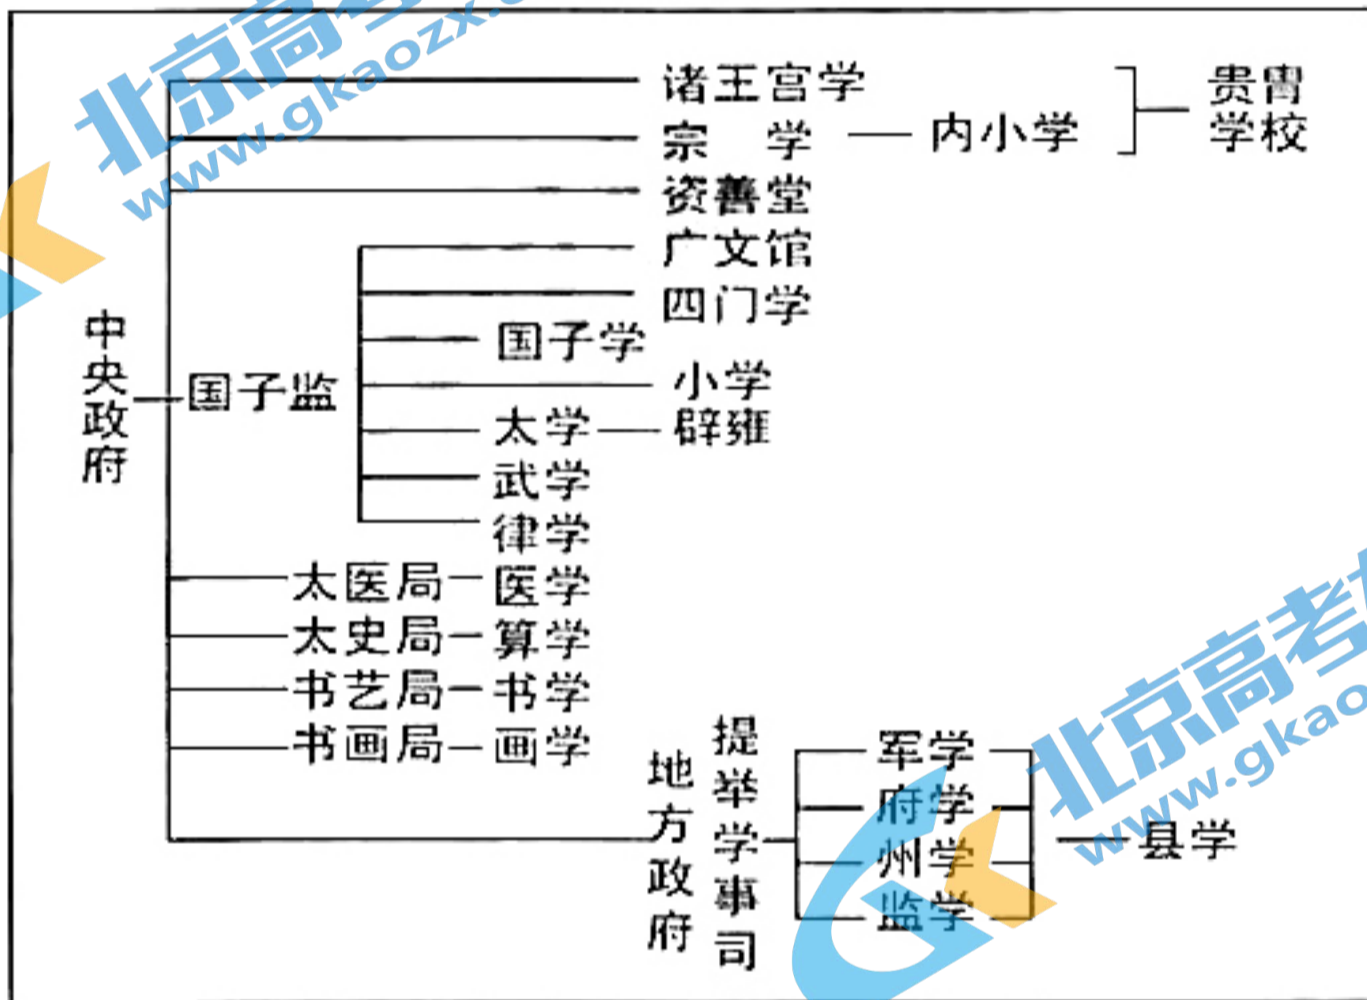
北京高考
www.gkaozx.com

中央政府
国子监
诸王宫学
宗　学 — 内小学
资善堂
贵胄学校
广文馆
四门学
国子学
小学
太学 — 辟雍
武学
律学
太医局 — 医学
太史局 — 算学
书艺局 — 书学
书画局 — 画学
地方政府
提举学事司
军学
府学
州学
监学
— 县学

北京高考
www.gkao